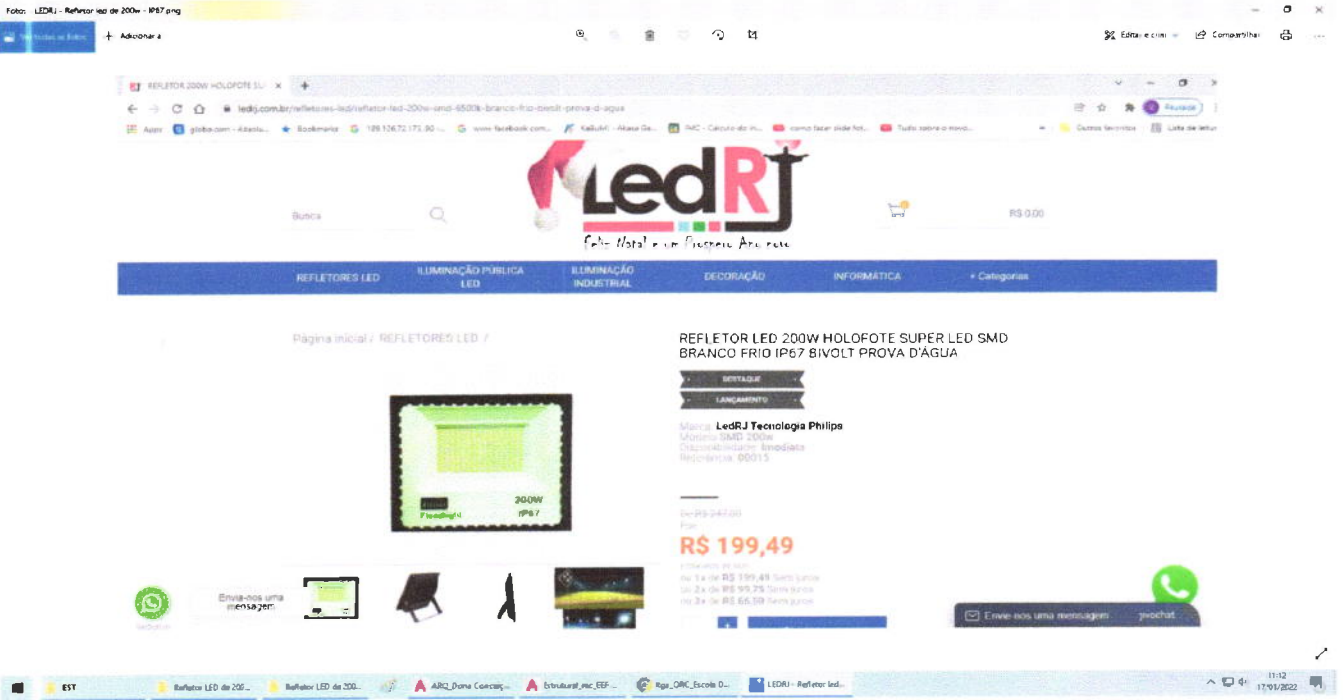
Foto: LEDRJ - Refletor led de 200w - IP67.png

Ver todas as fotos + Adicionar a

Editar e criar Compartilhar ...

REFLETOR 200W HOLOFOTE SU × +

ledrj.com.br/refletores-led/refletor-led-200w-smd-6500k-branco-frio-bivolt-prova-d-agua

Apps globo.com Bookmarks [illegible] www.facebook.com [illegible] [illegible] como fazer slide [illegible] Tudo sobre o novo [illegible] Outros favoritos Lista de leitura

Led RJ

Feliz Natal e um Próspero Ano novo

Busca

R$ 0,00

REFLETORES LED ILUMINAÇÃO PÚBLICA LED ILUMINAÇÃO INDUSTRIAL DECORAÇÃO INFORMÁTICA + Categorias

Página inicial / REFLETORES LED /

REFLETOR LED 200W HOLOFOTE SUPER LED SMD BRANCO FRIO IP67 BIVOLT PROVA D'ÁGUA

DESTAQUE

LANÇAMENTO

Marca: LedRJ Tecnologia Philips
Modelo SMD 200w
Disponibilidade: Imediata
Referência: 00015

200W
IP67
Floodlight

De R$ 247,00
Por:
R$ 199,49

ou 1x de R$ 199,49 Sem juros
ou 2x de R$ 99,75 Sem juros
ou 3x de R$ 66,50 Sem juros

Envia-nos uma mensagem

Envie-nos uma mensagem jivochat

EST Refletor LED de 200... Refletor LED de 200... ARQ_Dona Conceiç... Estrutural_esc_EEF... Rga_ORC_Escola D... LEDRJ - Refletor led...

11:12
17/01/2022